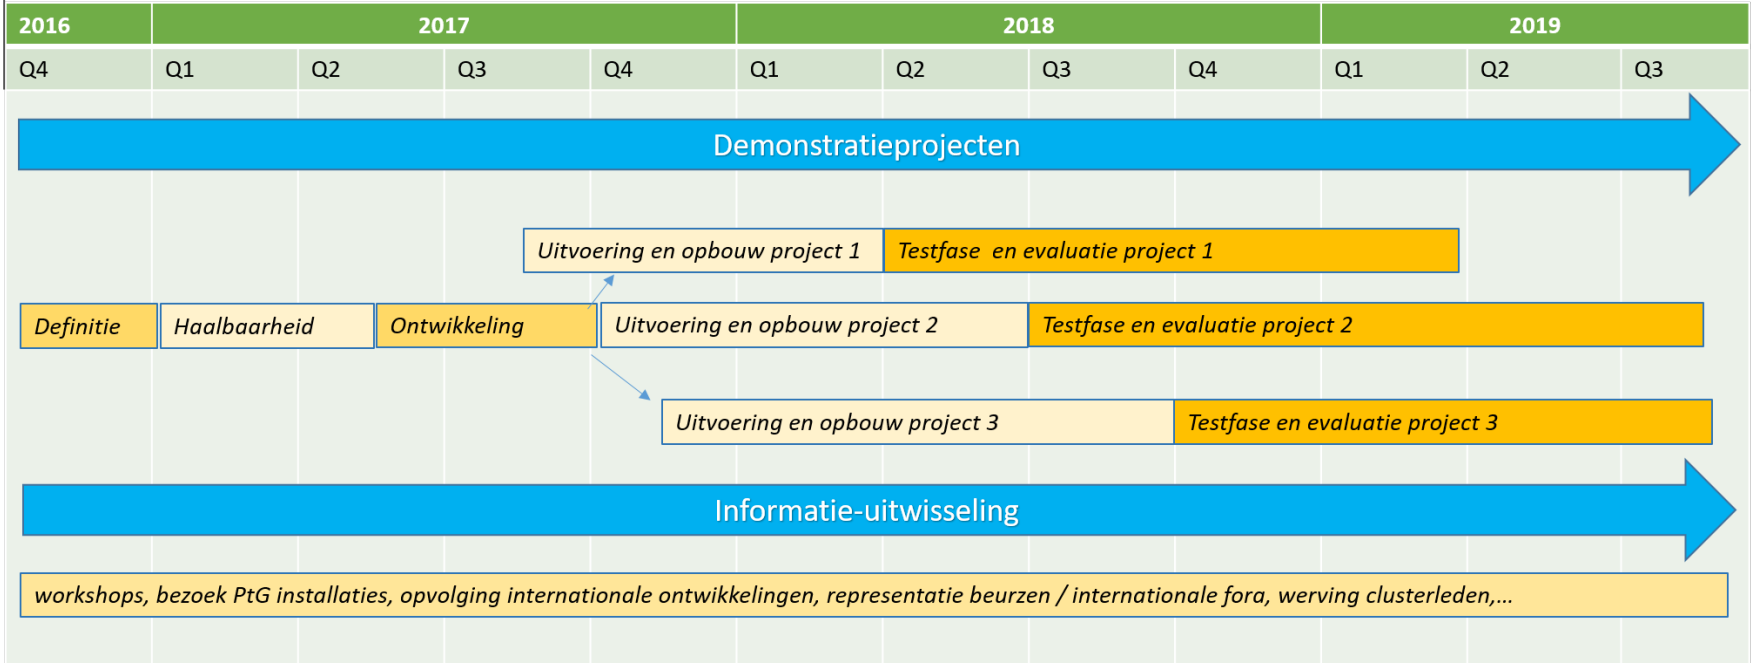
| 2016 | 2017 | | | | 2018 | | | | 2019 | | |
|---|---|---|---|---|---|---|---|---|---|---|---|
| Q4 | Q1 | Q2 | Q3 | Q4 | Q1 | Q2 | Q3 | Q4 | Q1 | Q2 | Q3 |

Demonstratieprojecten

Uitvoering en opbouw project 1

Testfase en evaluatie project 1

Definitie

Haalbaarheid

Ontwikkeling

Uitvoering en opbouw project 2

Testfase en evaluatie project 2

Uitvoering en opbouw project 3

Testfase en evaluatie project 3

Informatie-uitwisseling

workshops, bezoek PtG installaties, opvolging internationale ontwikkelingen, representatie beurzen / internationale fora, werving clusterleden,…